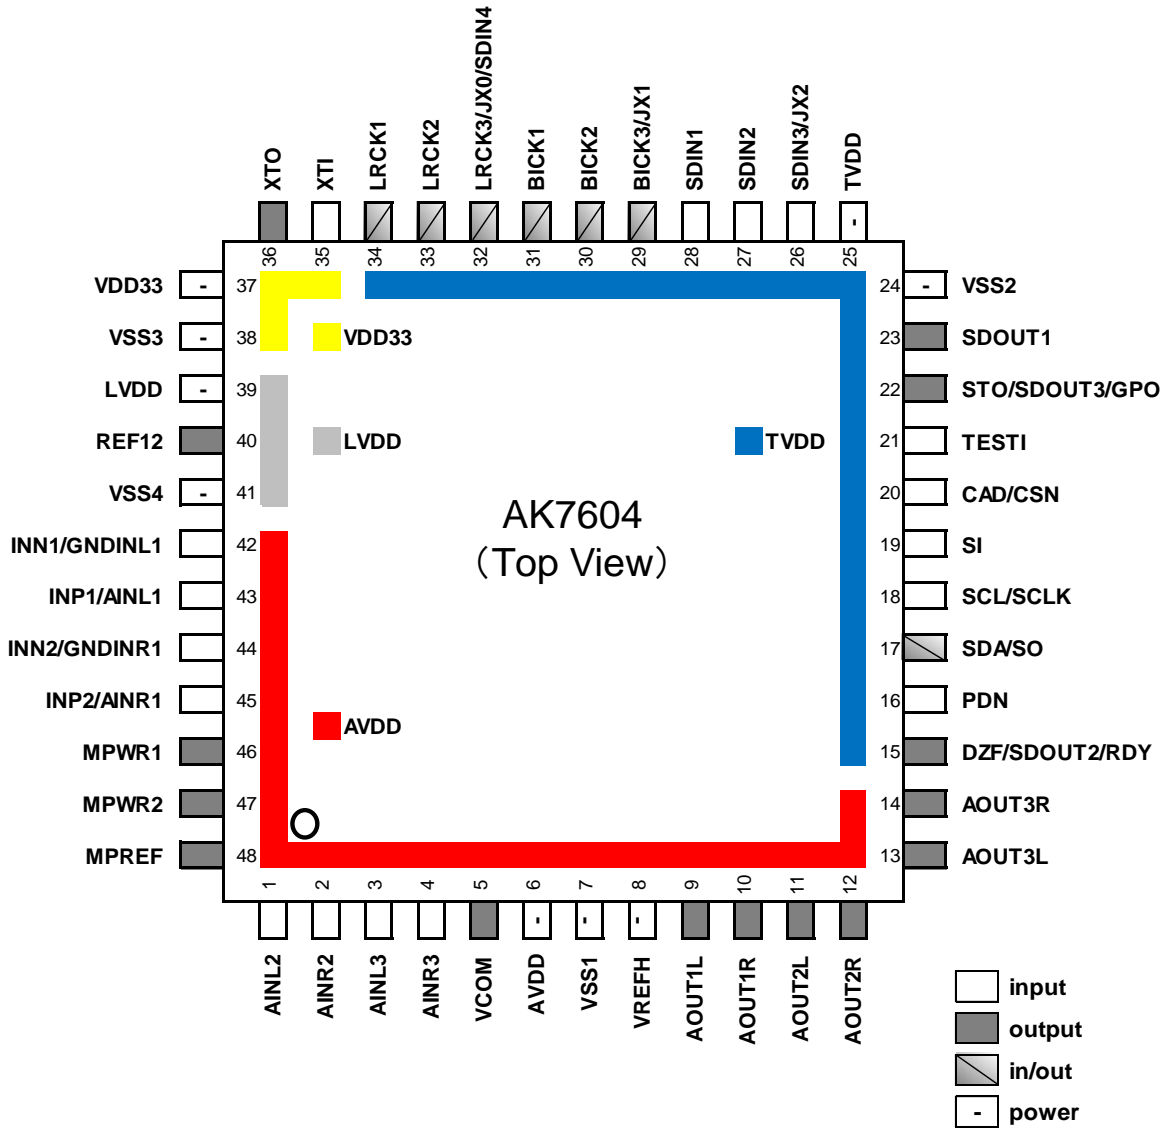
XTO XTI LRCK1 LRCK2 LRCK3/JX0/SDIN4 BICK1 BICK2 BICK3/JX1 SDIN1 SDIN2 SDIN3/JX2 TVDD

-

36 35 34 33 32 31 30 29 28 27 26 25

VDD33 - 37
VSS3 - 38
LVDD - 39
REF12 40
VSS4 - 41
INN1/GNDINL1 42
INP1/AINL1 43
INN2/GNDINR1 44
INP2/AINR1 45
MPWR1 46
MPWR2 47
MPREF 48

24 - VSS2
23 SDOUT1
22 STO/SDOUT3/GPO
21 TESTI
20 CAD/CSN
19 SI
18 SCL/SCLK
17 SDA/SO
16 PDN
15 DZF/SDOUT2/RDY
14 AOUT3R
13 AOUT3L

VDD33

LVDD

TVDD

AK7604
(Top View)

AVDD

1 2 3 4 5 6 7 8 9 10 11 12

- - -

AINL2 AINR2 AINL3 AINR3 VCOM AVDD VSS1 VREFH AOUT1L AOUT1R AOUT2L AOUT2R

input
output
in/out
- power